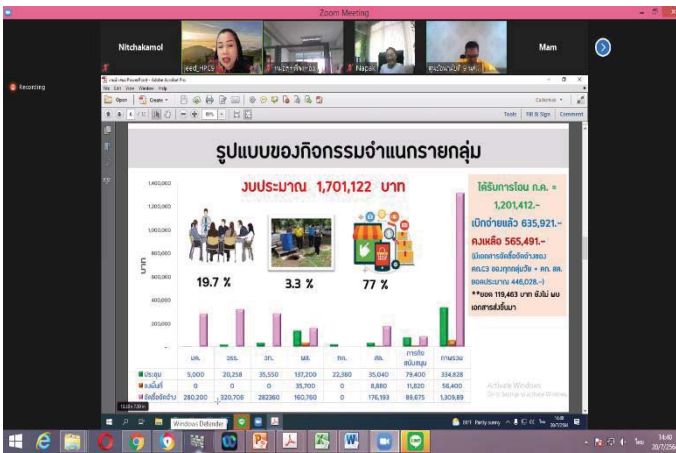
Zoom Meeting

Nitchakamol

Mam

Recording

Napak

รูปแบบของกิจกรรมจำแนกรายกลุ่ม

งบประมาณ 1,701,122 บาท

ได้รับการโอน ก.ค. = 1,201,412.-

เบิกจ่ายแล้ว 635,921.-

คงเหลือ 565,491.-

**ยอด 119,463 บาท ยังไม่ ผม เอกสารส่งขึ้นมา

19.7 %

3.3 %

77 %

บาท

1,400,000
1,200,000
1,000,000
800,000
600,000
400,000
200,000
0

| | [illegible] | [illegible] | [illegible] | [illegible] | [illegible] | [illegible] | การกีฬาสนับสนุน | ภาพรวม |
|---|---|---|---|---|---|---|---|---|
| ประชุม | 5,000 | 20,258 | 35,550 | 137,200 | 22,380 | 35,040 | 79,400 | 334,828 |
| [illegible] | 0 | 0 | 0 | 35,700 | 0 | 8,880 | 11,820 | 56,400 |
| จัดซื้อจัดจ้าง | 280,200 | 320,708 | 282360 | 160,760 | 0 | 176,193 | 89,675 | 1,309,89 |

Activate Windows

Windows Defender

14:40